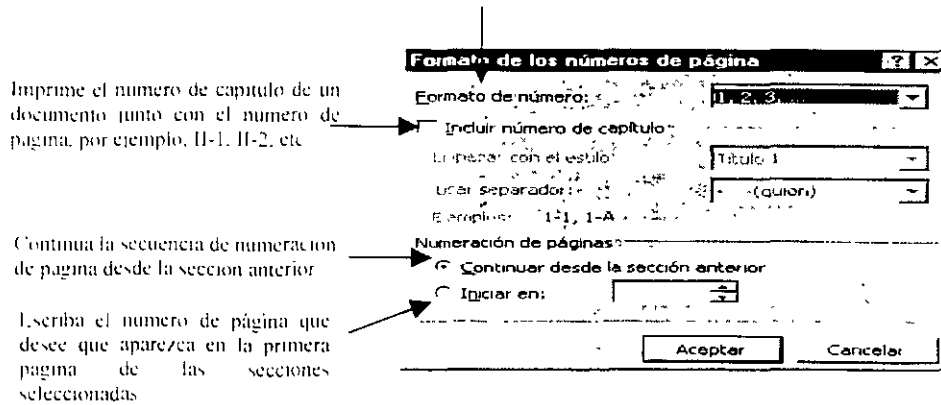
Imprime el numero de capitulo de un documento junto con el numero de pagina, por ejemplo, II-1, II-2, etc

Continua la secuencia de numeracion de pagina desde la seccion anterior

Escriba el numero de página que desee que aparezca en la primera pagina de las secciones seleccionadas

Formato de los números de página

Formato de número: 1, 2, 3, ...

Incluir número de capítulo

Empezar con el estilo: Título 1

Usar separador: - (guion)

Ejemplos: 1-1, 1-A

Numeración de páginas

Continuar desde la sección anterior

Iniciar en:

Aceptar

Cancelar